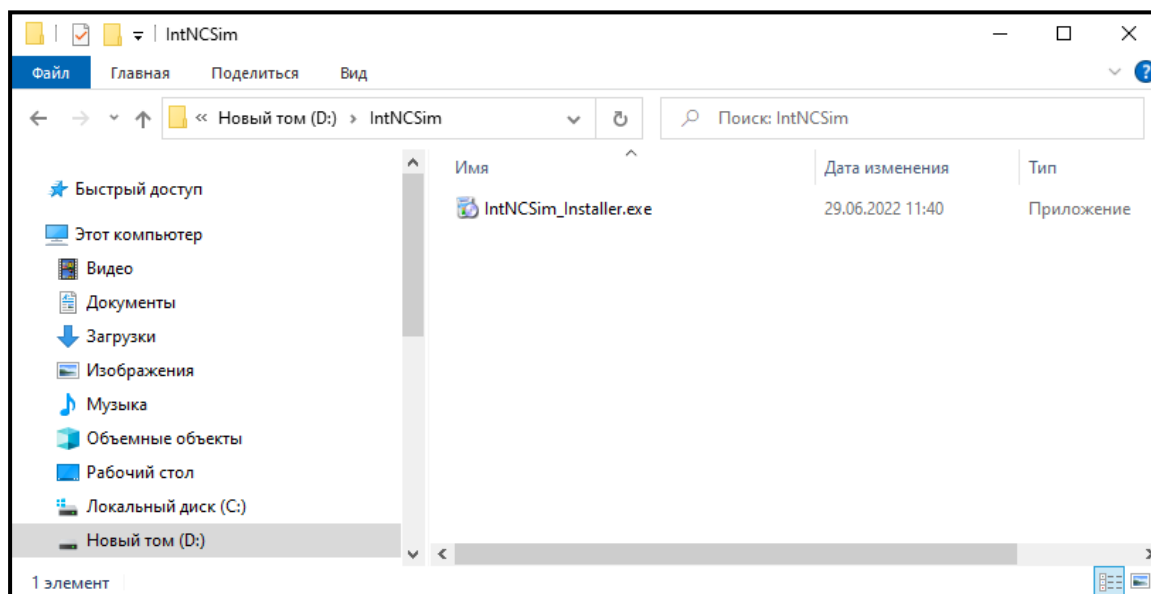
IntNCSim

Файл Главная Поделиться Вид

« Новый том (D:) › IntNCSim

Поиск: IntNCSim

Быстрый доступ
Этот компьютер
Видео
Документы
Загрузки
Изображения
Музыка
Объемные объекты
Рабочий стол
Локальный диск (C:)
Новый том (D:)

| Имя | Дата изменения | Тип |
|---|---|---|
| IntNCSim_Installer.exe | 29.06.2022 11:40 | Приложение |

1 элемент